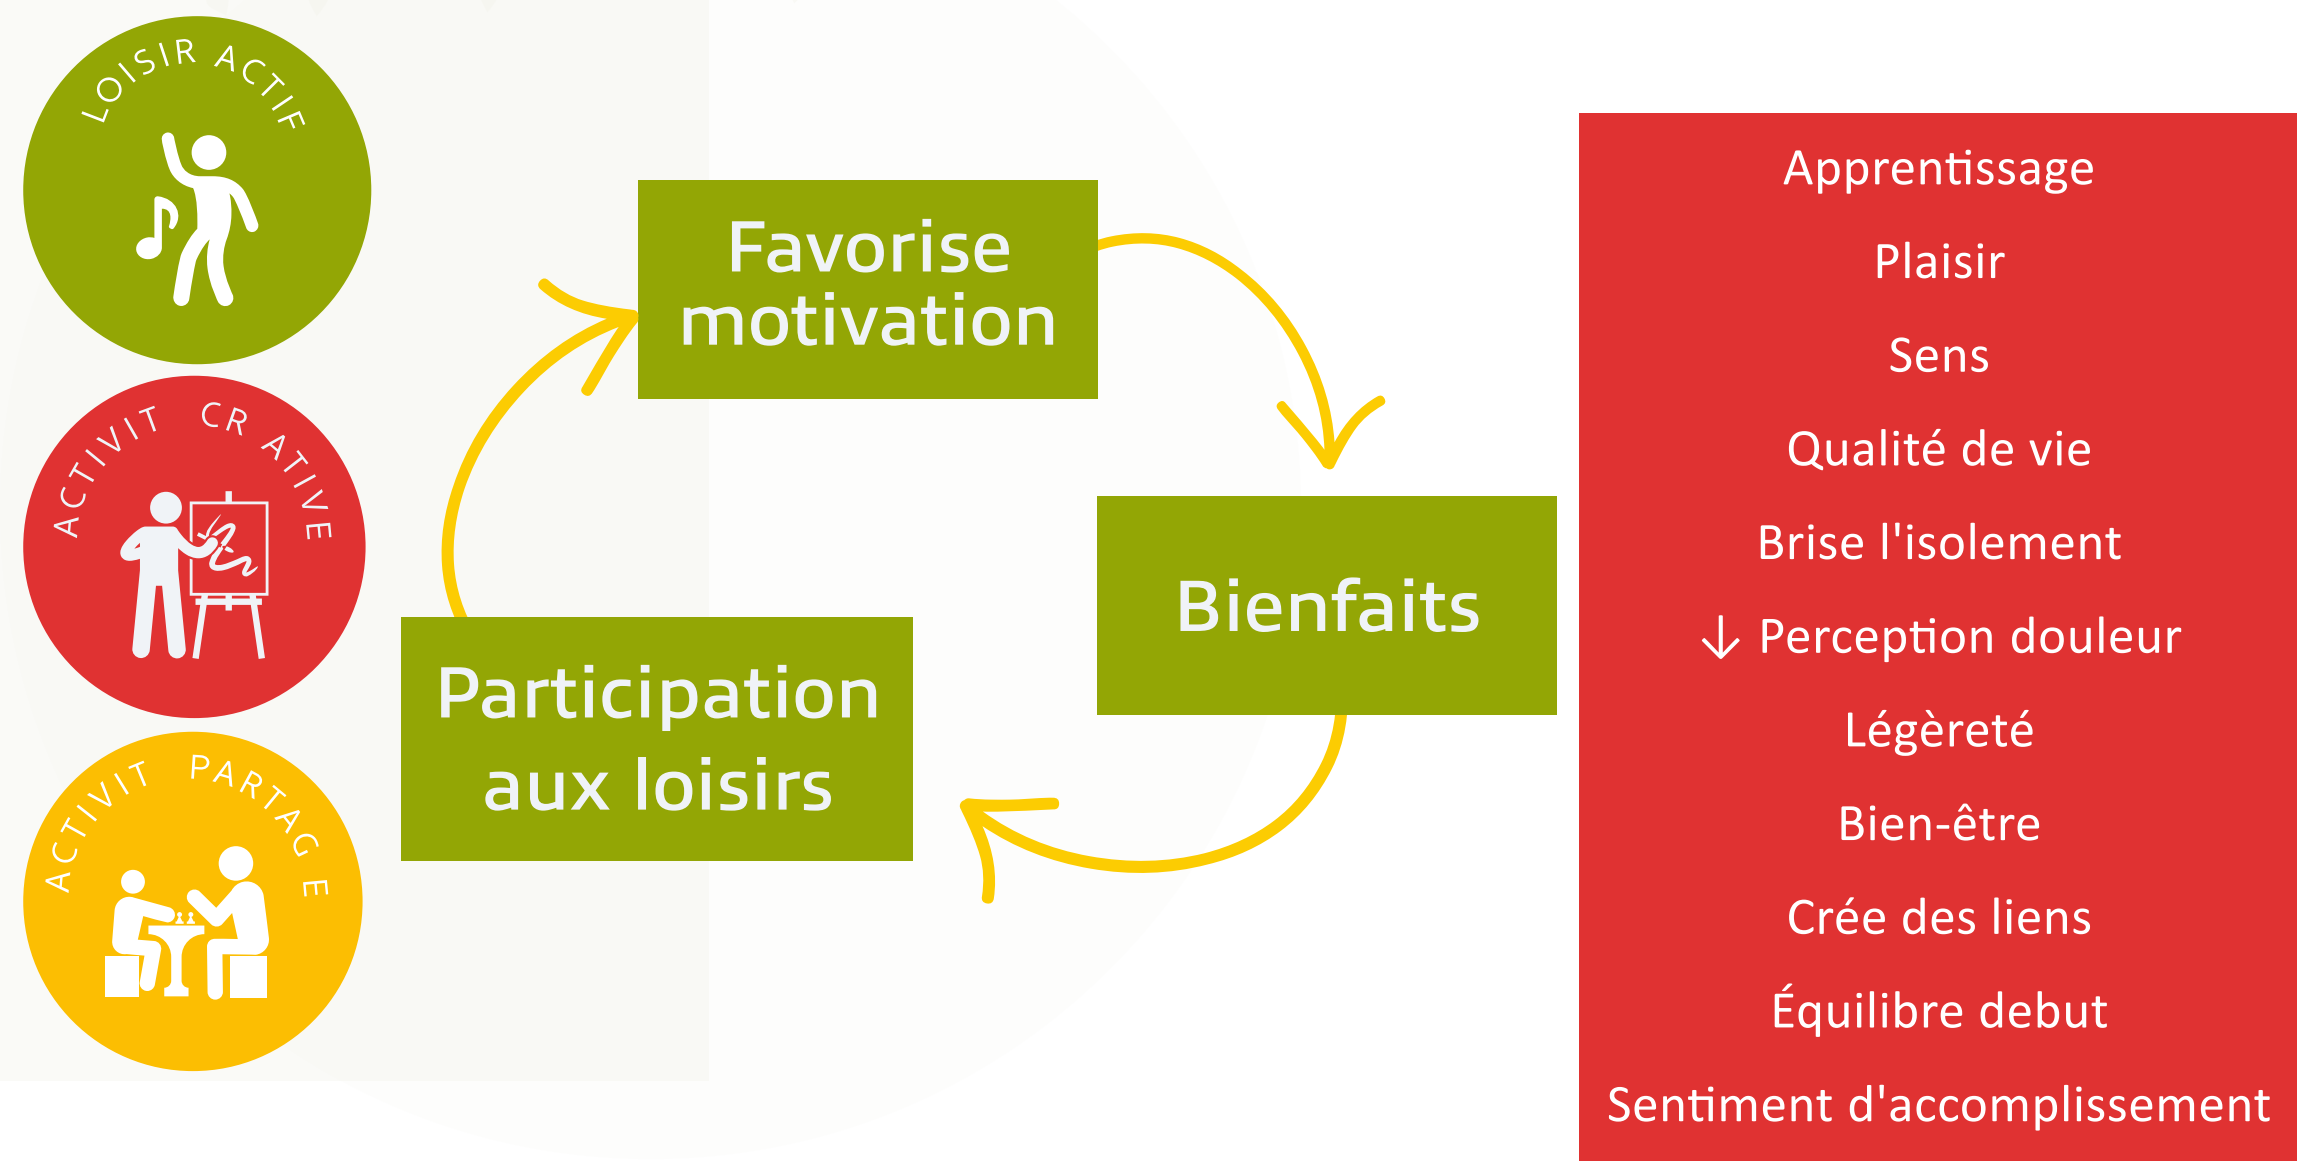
LOISIR ACTIF

ACTIVIT CR ATIVE

ACTIVIT PARTAGE

Favorise motivation

Bienfaits

Participation aux loisirs

Apprentissage

Plaisir

Sens

Qualité de vie

Brise l'isolement

↓ Perception douleur

Légèreté

Bien-être

Crée des liens

Équilibre debut

Sentiment d'accomplissement